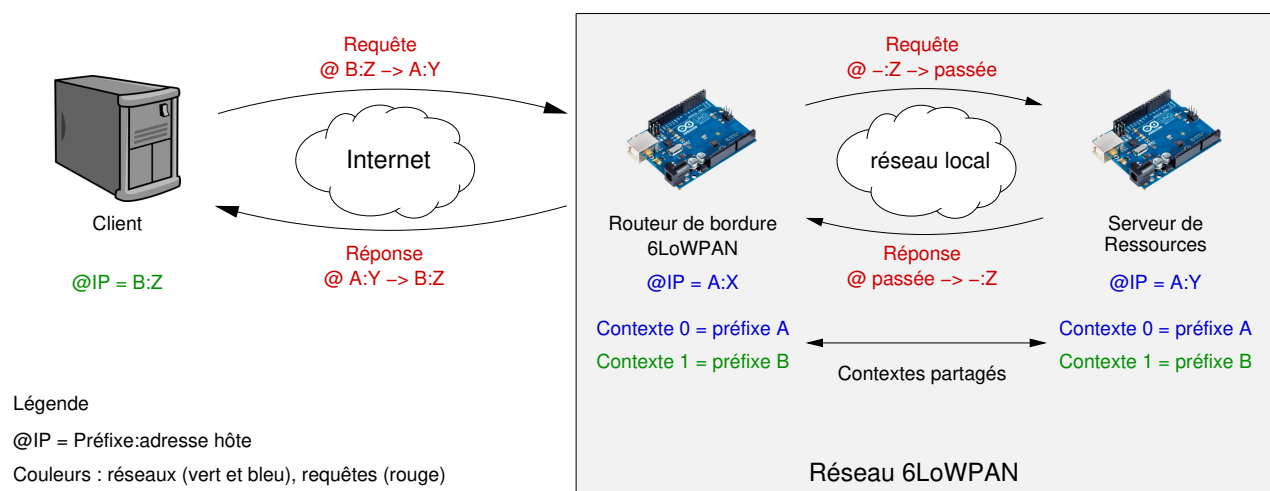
Requête
@ B:Z –> A:Y

Requête
@ –:Z –> passée

Internet

réseau local

Client

Routeur de bordure 6LoWPAN

Serveur de Ressources

Réponse
@ A:Y –> B:Z

Réponse
@ passée –> –:Z

@IP = B:Z

@IP = A:X

@IP = A:Y

Contexte 0 = préfixe A
Contexte 1 = préfixe B

Contextes partagés

Contexte 0 = préfixe A
Contexte 1 = préfixe B

Légende
@IP = Préfixe:adresse hôte
Couleurs : réseaux (vert et bleu), requêtes (rouge)

Réseau 6LoWPAN